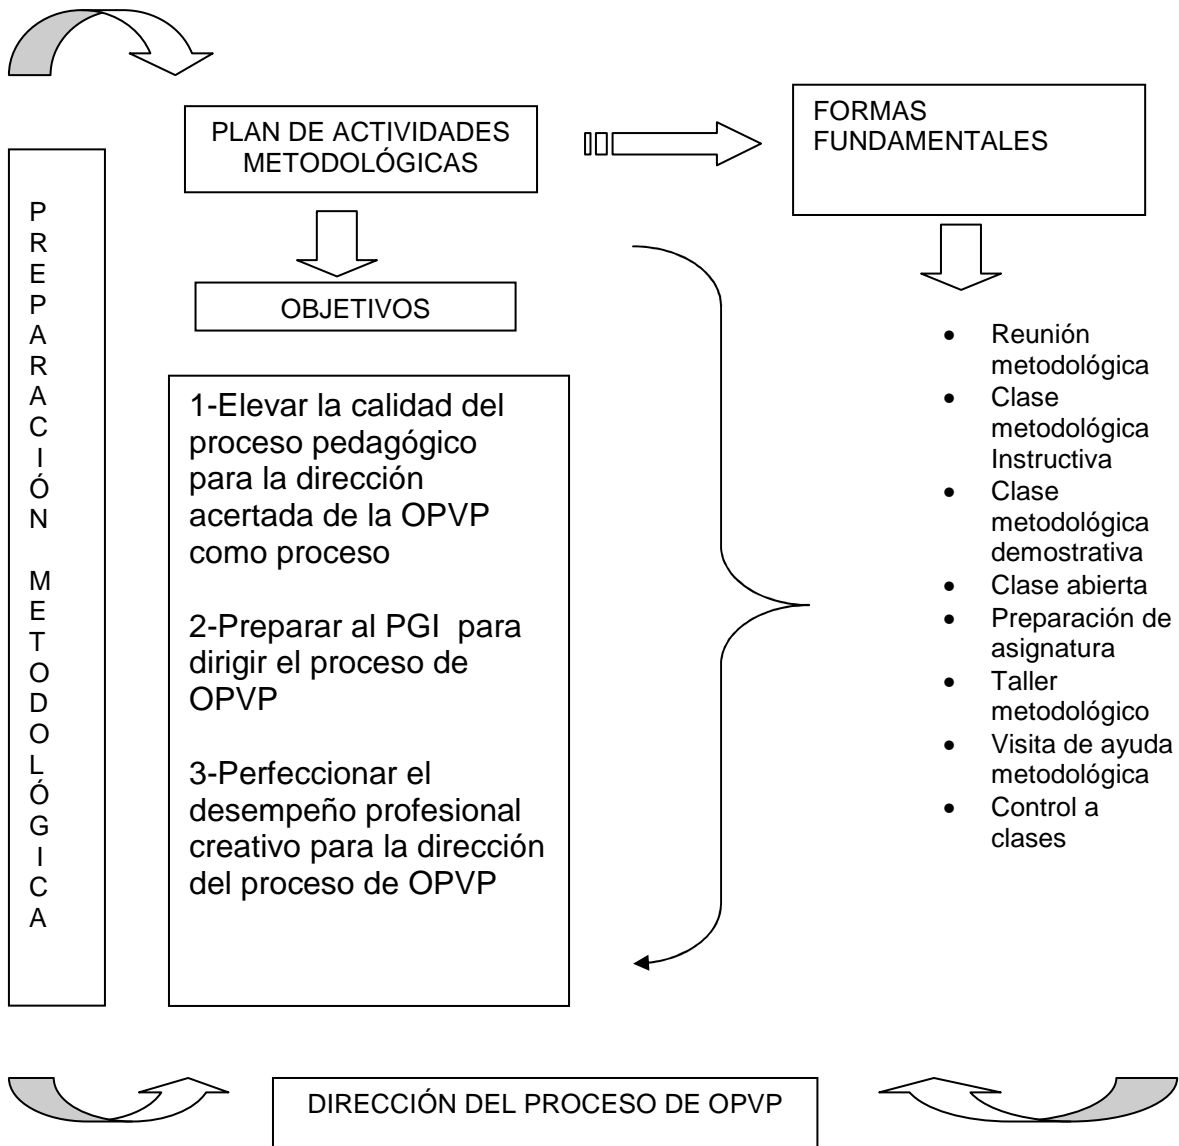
PREPARACIÓN METODOLÓGICA

PLAN DE ACTIVIDADES METODOLÓGICAS

FORMAS FUNDAMENTALES

OBJETIVOS

1-Elevar la calidad del proceso pedagógico para la dirección acertada de la OPVP como proceso

2-Preparar al PGI para dirigir el proceso de OPVP

3-Perfeccionar el desempeño profesional creativo para la dirección del proceso de OPVP

- Reunión metodológica
- Clase metodológica Instructiva
- Clase metodológica demostrativa
- Clase abierta
- Preparación de asignatura
- Taller metodológico
- Visita de ayuda metodológica
- Control a clases

DIRECCIÓN DEL PROCESO DE OPVP